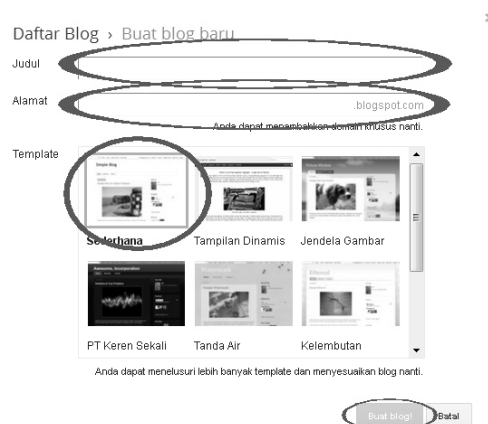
Daftar Blog › Buat blog baru

Judul

Alamat .blogspot.com

Anda dapat menambahkan domain khusus nanti.

Template

Simple Blog

Sederhana

Tampilan Dinamis

Jendela Gambar

Awesome, Incorporated

PT Keren Sekali

Tanda Air

Ethereal

Kelembutan

Anda dapat menelusuri lebih banyak template dan menyesuaikan blog nanti.

Buat blog!

Batal